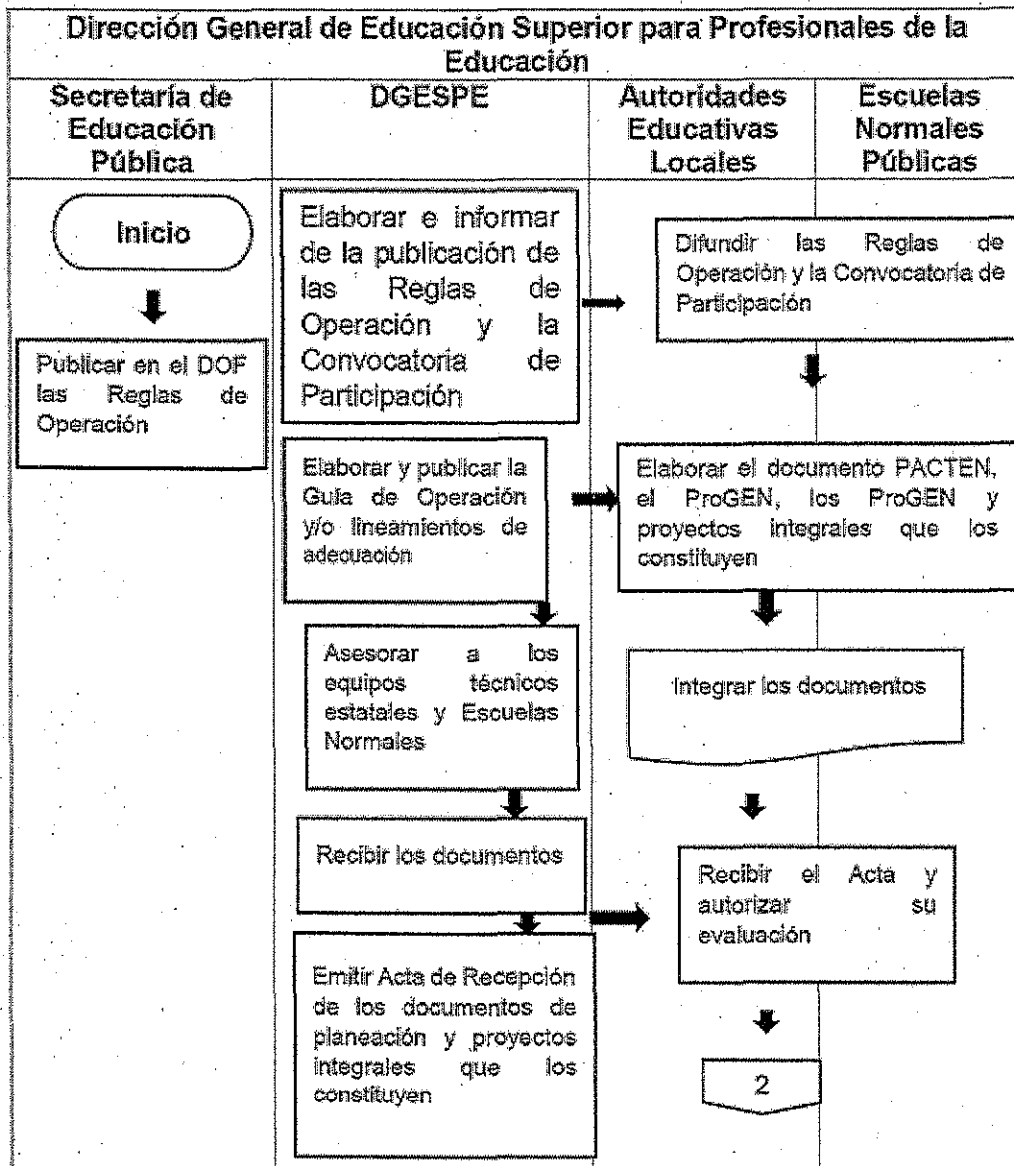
Dirección General de Educación Superior para Profesionales de la Educación

Secretaría de Educación Pública

DGESPE

Autoridades Educativas Locales

Escuelas Normales Públicas

Inicio

Publicar en el DOF las Reglas de Operación

Elaborar e informar de la publicación de las Reglas de Operación y la Convocatoria de Participación

Difundir las Reglas de Operación y la Convocatoria de Participación

Elaborar y publicar la Guía de Operación y/o lineamientos de adecuación

Elaborar el documento PACTEN, el ProGEN, los ProGEN y proyectos integrales que los constituyen

Asesorar a los equipos técnicos estatales y Escuelas Normales

Integrar los documentos

Recibir los documentos

Recibir el Acta y autorizar su evaluación

Emitir Acta de Recepción de los documentos de planeación y proyectos integrales que los constituyen

2